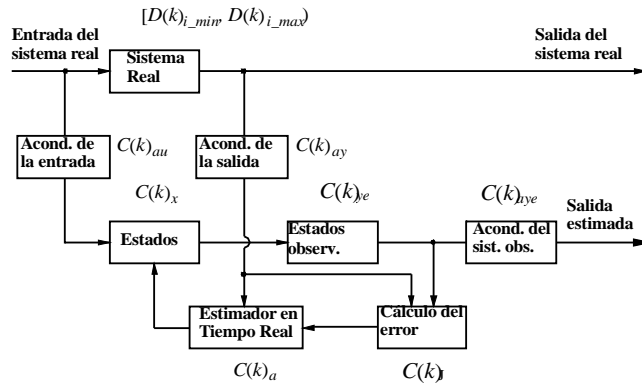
$[D(k)_{i\_min}, D(k)_{i\_max})$

Entrada del sistema real

Sistema Real

Salida del sistema real

Acond. de la entrada

$C(k)_{au}$

Acond. de la salida

$C(k)_{ay}$

$C(k)_{x}$

$C(k)_{ye}$

$C(k)_{aye}$

Salida estimada

Estados

Estados observ.

Acond. del sist. obs.

Estimador en Tiempo Real

Cálculo del error

$C(k)_{a}$

$C(k)_{J}$